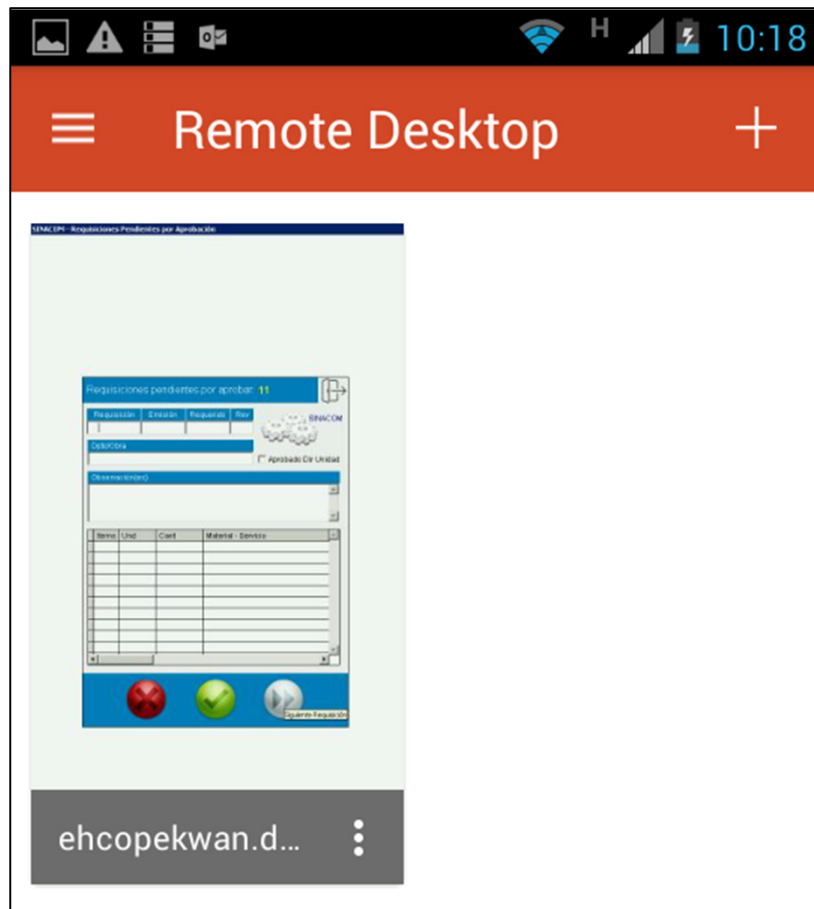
H 10:18

Remote Desktop

SINACOM - Requisiciones Pendientes por Aprobación

Requisiciones pendientes por aprobar: 11

| Requisición | Emisión | Requerido | Rev |
|---|---|---|---|

SINACOM

Dpto/Obra

Aprobado Dir Unidad

Observación(es)

| Items | Und | Cant | Material - Servicio |
|---|---|---|---|

Siguiente Requisición

ehcopekwan.d...